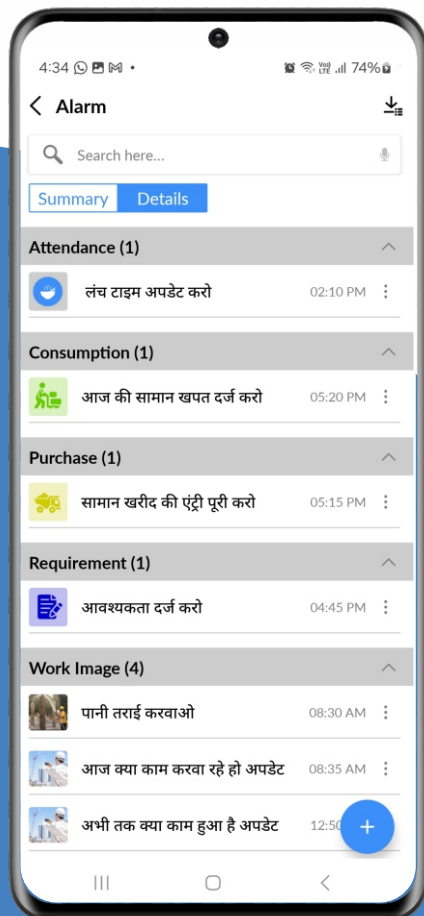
4:34 • 74%

Alarm

Search here...

Summary Details

Attendance (1)

लंच टाइम अपडेट करो 02:10 PM

Consumption (1)

आज की सामान खपत दर्ज करो 05:20 PM

Purchase (1)

सामान खरीद की एंट्री पूरी करो 05:15 PM

Requirement (1)

आवश्यकता दर्ज करो 04:45 PM

Work Image (4)

पानी तराई करवाओ 08:30 AM

आज क्या काम करवा रहे हो अपडेट 08:35 AM

अभी तक क्या काम हुआ है अपडेट 12:5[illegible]